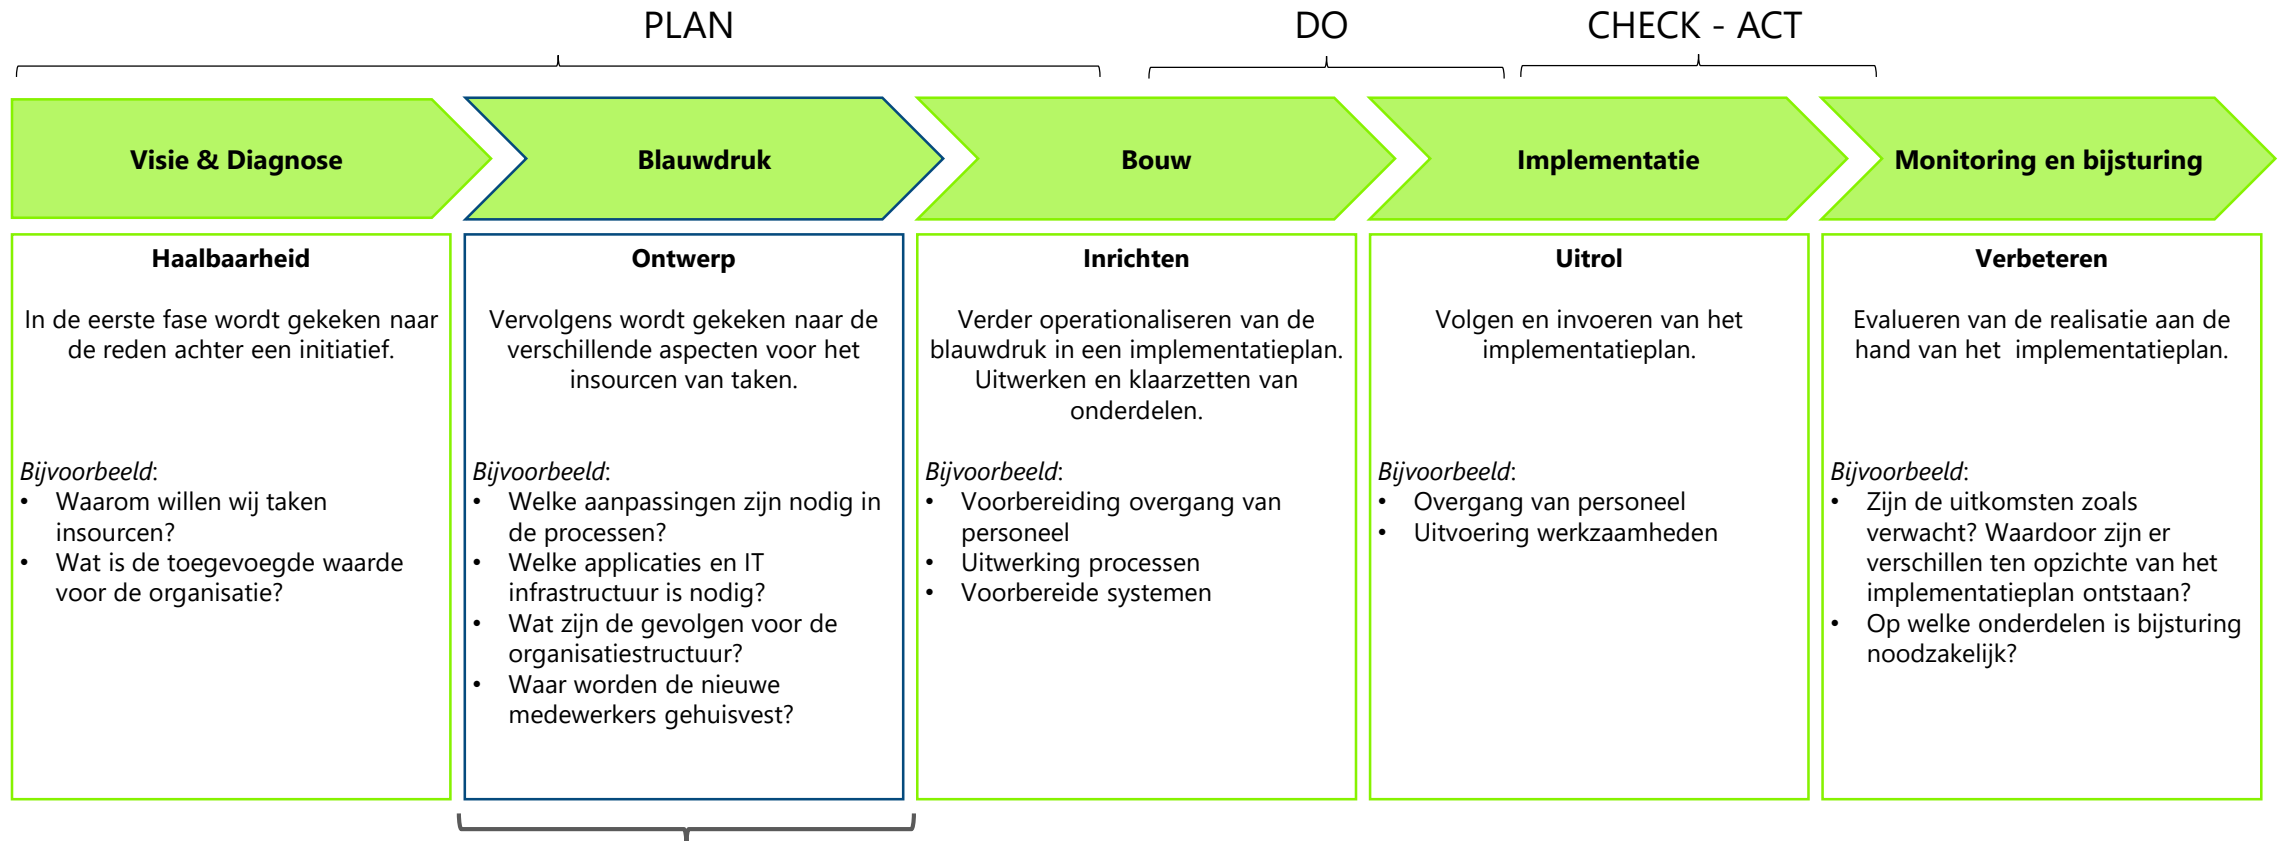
PLAN

DO

CHECK - ACT

Visie & Diagnose

Blauwdruk

Bouw

Implementatie

Monitoring en bijsturing

Haalbaarheid

In de eerste fase wordt gekeken naar de reden achter een initiatief.

*Bijvoorbeeld*:
- Waarom willen wij taken insourcen?
- Wat is de toegevoegde waarde voor de organisatie?

Ontwerp

Vervolgens wordt gekeken naar de verschillende aspecten voor het insourcen van taken.

*Bijvoorbeeld*:
- Welke aanpassingen zijn nodig in de processen?
- Welke applicaties en IT infrastructuur is nodig?
- Wat zijn de gevolgen voor de organisatiestructuur?
- Waar worden de nieuwe medewerkers gehuisvest?

Inrichten

Verder operationaliseren van de blauwdruk in een implementatieplan. Uitwerken en klaarzetten van onderdelen.

*Bijvoorbeeld*:
- Voorbereiding overgang van personeel
- Uitwerking processen
- Voorbereide systemen

Uitrol

Volgen en invoeren van het implementatieplan.

*Bijvoorbeeld*:
- Overgang van personeel
- Uitvoering werkzaamheden

Verbeteren

Evalueren van de realisatie aan de hand van het implementatieplan.

*Bijvoorbeeld*:
- Zijn de uitkomsten zoals verwacht? Waardoor zijn er verschillen ten opzichte van het implementatieplan ontstaan?
- Op welke onderdelen is bijsturing noodzakelijk?